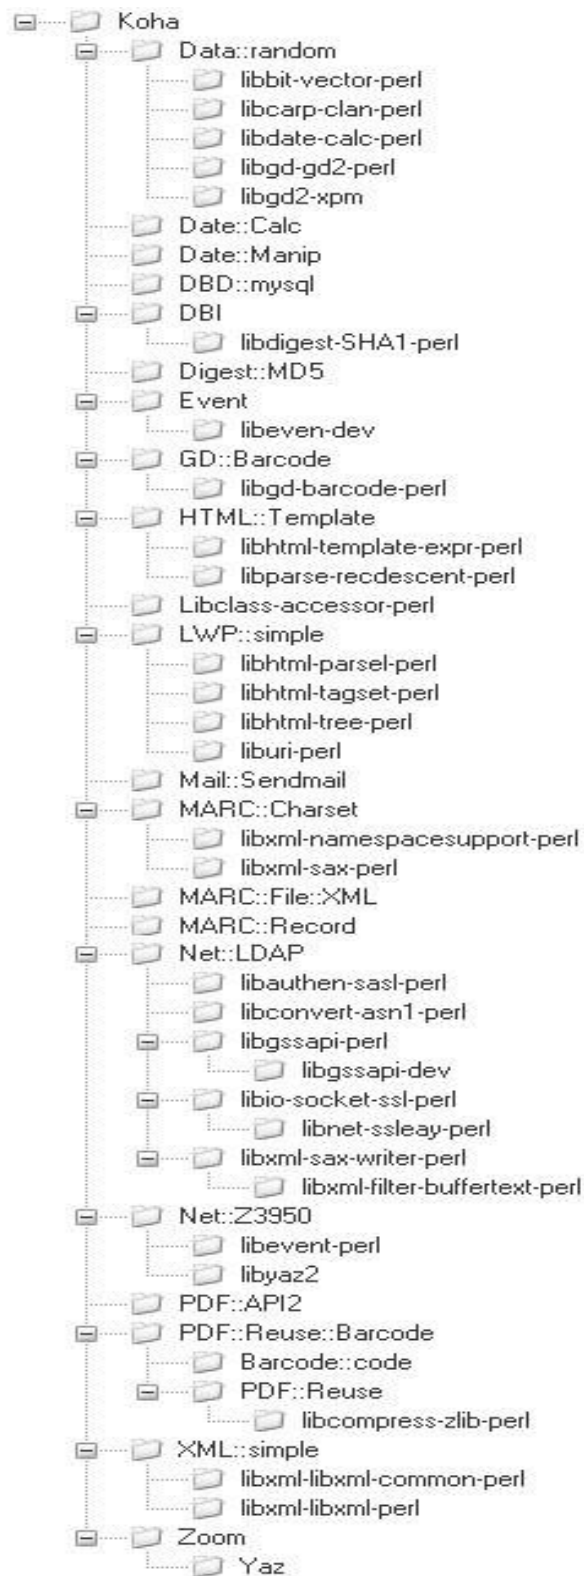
Koha
Data::random
libbit-vector-perl
libcarp-clan-perl
libdate-calc-perl
libgd-gd2-perl
libgd2-xpm
Date::Calc
Date::Manip
DBD::mysql
DBI
libdigest-SHA1-perl
Digest::MD5
Event
libeven-dev
GD::Barcode
libgd-barcode-perl
HTML::Template
libhtml-template-expr-perl
libparse-recdescent-perl
Libclass-accessor-perl
LWP::simple
libhtml-parsel-perl
libhtml-tagset-perl
libhtml-tree-perl
liburi-perl
Mail::Sendmail
MARC::Charset
libxml-namespacesupport-perl
libxml-sax-perl
MARC::File::XML
MARC::Record
Net::LDAP
libauthen-sasl-perl
libconvert-asn1-perl
libgssapi-perl
libgssapi-dev
libio-socket-ssl-perl
libnet-ssleay-perl
libxml-sax-writer-perl
libxml-filter-buffertext-perl
Net::Z3950
libevent-perl
libyaz2
PDF::API2
PDF::Reuse::Barcode
Barcode::code
PDF::Reuse
libcompress-zlib-perl
XML::simple
libxml-libxml-common-perl
libxml-libxml-perl
Zoom
Yaz